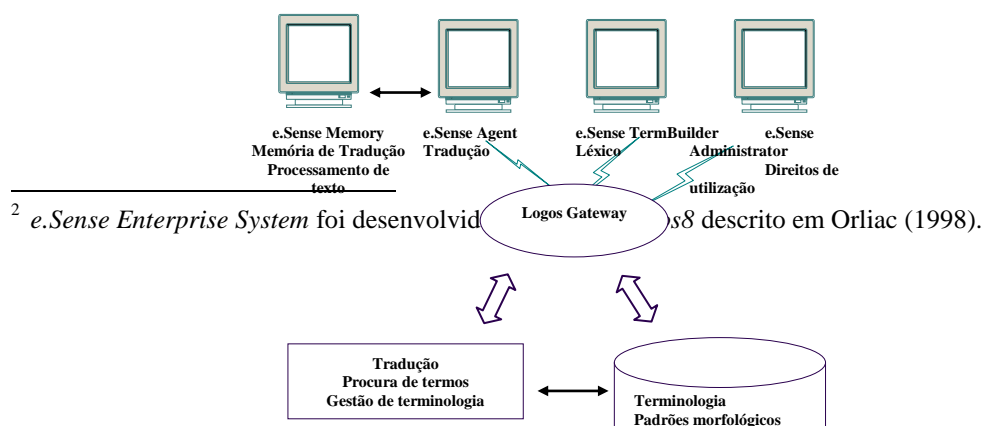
e.Sense Memory
Memória de Tradução
Processamento de texto

e.Sense Agent
Tradução

e.Sense TermBuilder
Léxico

e.Sense
Administrator
Direitos de utilização

Logos Gateway

$^2$ *e.Sense Enterprise System* foi desenvolvid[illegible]*s8* descrito em Orliac (1998).

Tradução
Procura de termos
Gestão de terminologia

Terminologia
Padrões morfológicos